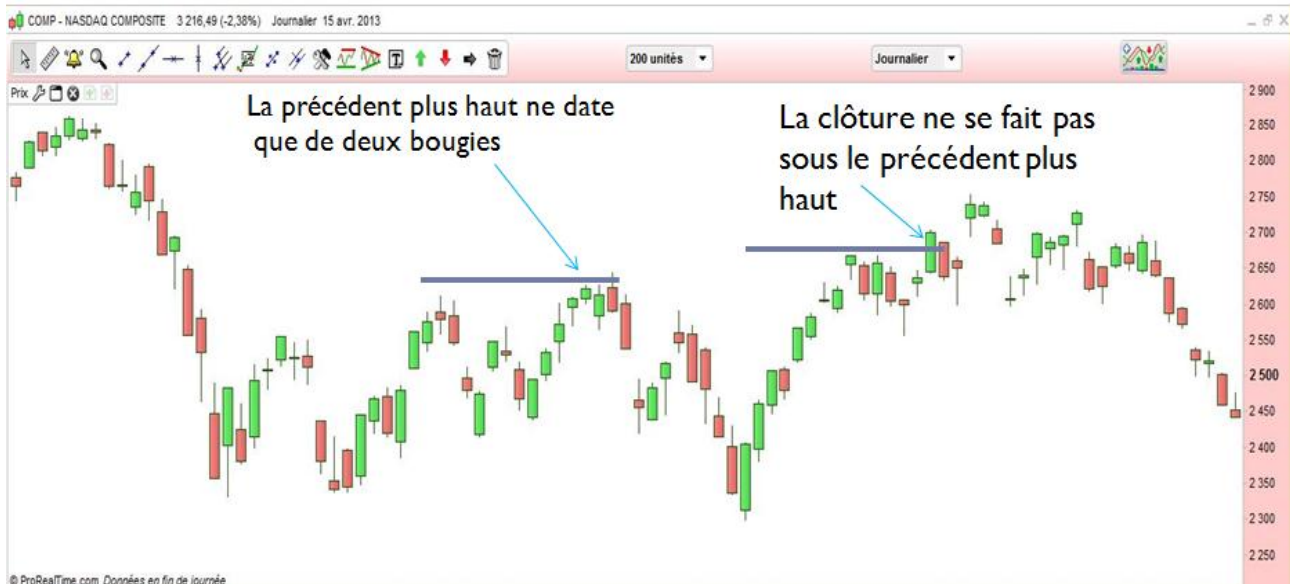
COMP - NASDAQ COMPOSITE 3 216,49 (-2,38%) Journalier 15 avr. 2013

200 unités
Journalier

Prix

La précédent plus haut ne date que de deux bougies

La clôture ne se fait pas sous le précédent plus haut

2 900
2 850
2 800
2 750
2 700
2 650
2 600
2 550
2 500
2 450
2 400
2 350
2 300
2 250

© ProRealTime.com Données en fin de journée